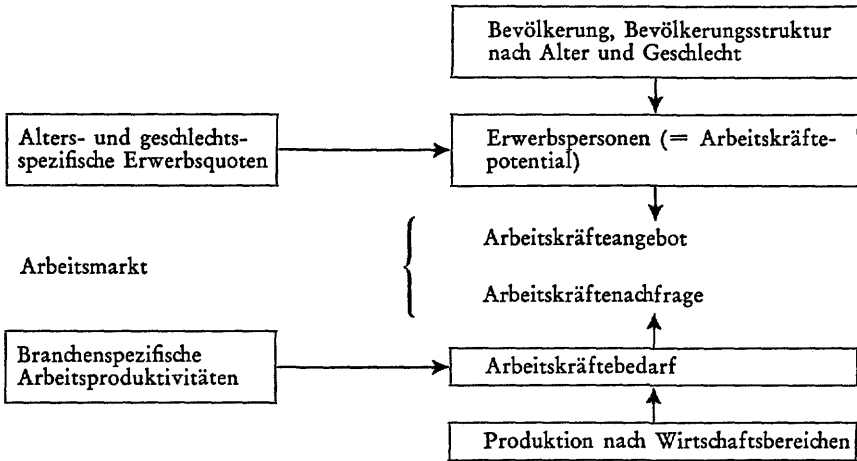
Bevölkerung, Bevölkerungsstruktur nach Alter und Geschlecht

Alters- und geschlechtsspezifische Erwerbsquoten

Erwerbspersonen (= Arbeitskräftepotential)

Arbeitsmarkt

Arbeitskräfteangebot

Arbeitskräftenachfrage

Branchenspezifische Arbeitsproduktivitäten

Arbeitskräftebedarf

Produktion nach Wirtschaftsbereichen